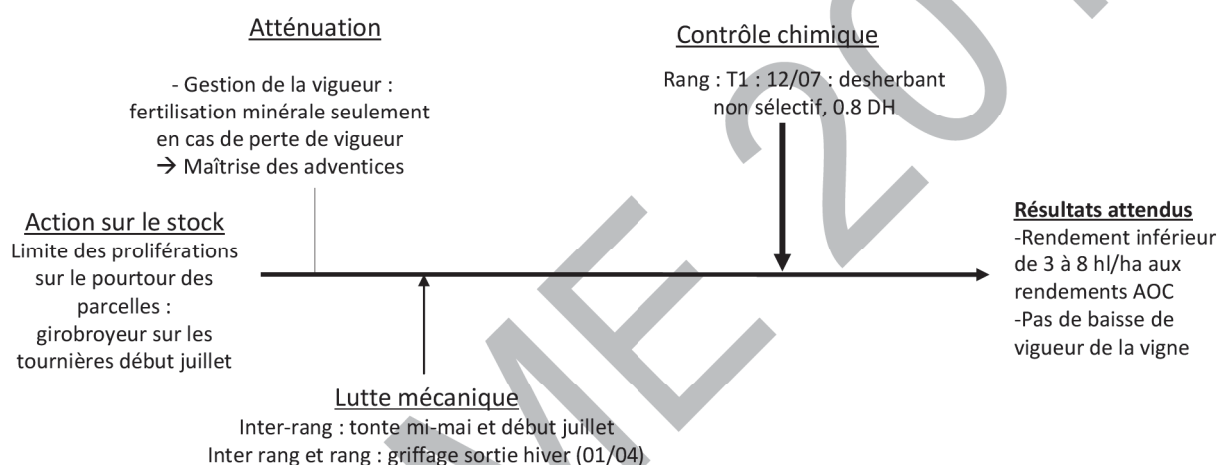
Atténuation

- Gestion de la vigueur : fertilisation minérale seulement en cas de perte de vigueur
→ Maîtrise des adventices

Contrôle chimique

Rang : T1 : 12/07 : desherbant non sélectif, 0.8 DH

Action sur le stock
Limite des proliférations sur le pourtour des parcelles : girobroyeur sur les tournières début juillet

Résultats attendus
-Rendement inférieur de 3 à 8 hl/ha aux rendements AOC
-Pas de baisse de vigueur de la vigne

Lutte mécanique
Inter-rang : tonte mi-mai et début juillet
Inter rang et rang : griffage sortie hiver (01/04)